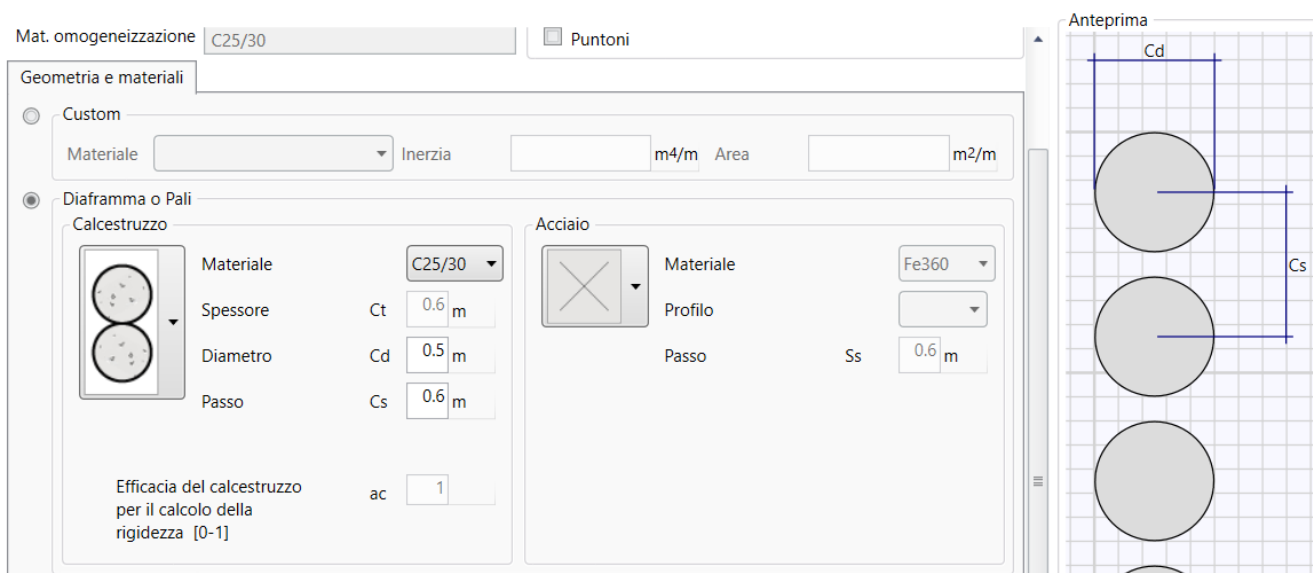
Mat. omogeneizzazione C25/30

Puntoni

Anteprima

Cd

Cs

Geometria e materiali

Custom

Materiale

Inerzia

m4/m

Area

m²/m

Diaframma o Pali

Calcestruzzo

Materiale

C25/30

Spessore

Ct

0.6 m

Diametro

Cd

0.5 m

Passo

Cs

0.6 m

Efficacia del calcestruzzo per il calcolo della rigidezza [0-1]

ac

1

Acciaio

Materiale

Fe360

Profilo

Passo

Ss

0.6 m